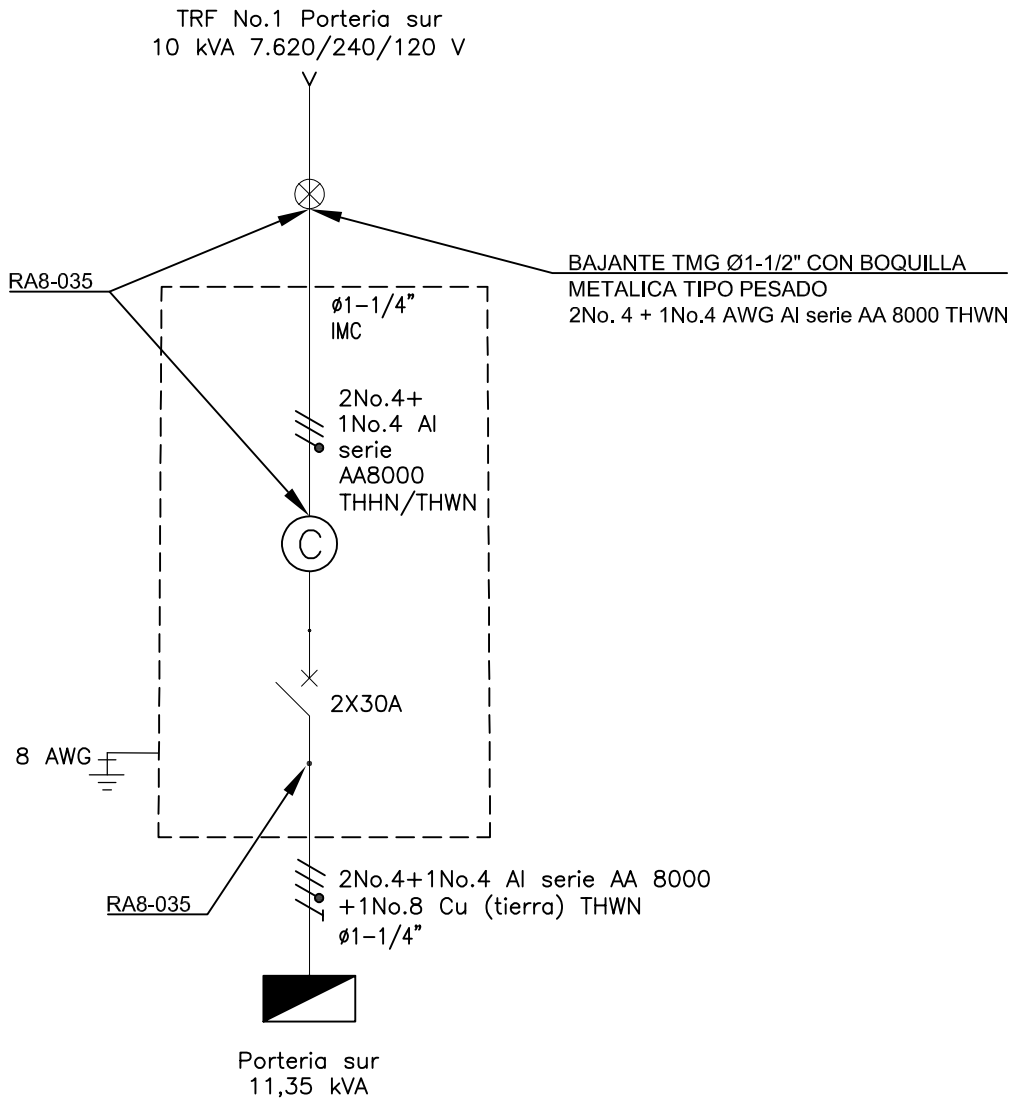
TRF No.1 Porteria sur
10 kVA 7.620/240/120 V

RA8-035

BAJANTE TMG Ø1-1/2" CON BOQUILLA
METALICA TIPO PESADO
2No. 4 + 1No.4 AWG Al serie AA 8000 THWN

ø1-1/4"
IMC

2No.4+
1No.4 Al
serie
AA8000
THHN/THWN

C

2X30A

8 AWG

RA8-035

2No.4+1No.4 Al serie AA 8000
+1No.8 Cu (tierra) THWN
ø1-1/4"

Porteria sur
11,35 kVA